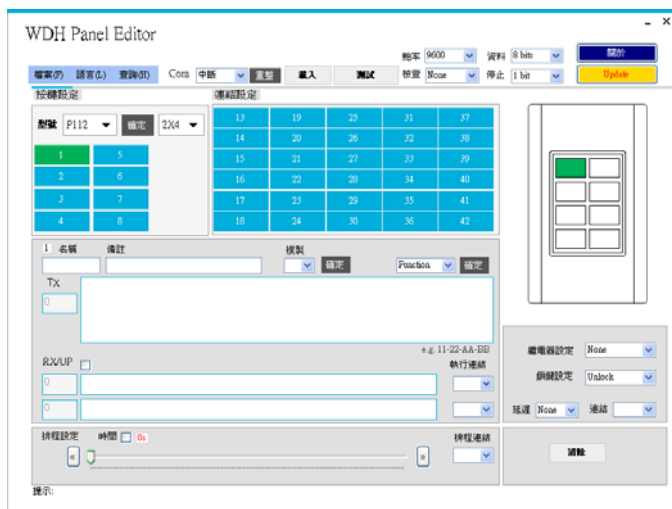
WDH Panel Editor

- ×

檔案(F) 語言(L) 查詢(H) Com 中斷 重整 載入 測試

鮑率 9600 資料 8 bits 關於
檢查 None 停止 1 bit Update

按鍵設定

型號 P112 確定 2X4

1 5
2 6
3 7
4 8

連結設定

| 13 | 19 | 25 | 31 | 37 |
|---|---|---|---|---|
| 14 | 20 | 26 | 32 | 38 |
| 15 | 21 | 27 | 33 | 39 |
| 16 | 22 | 28 | 34 | 40 |
| 17 | 23 | 29 | 35 | 41 |
| 18 | 24 | 30 | 36 | 42 |

1 名稱 備註 複製 確定 Function 確定

TX
0

e.g. 11-22-AA-BB

RX/UP 執行連結
0
0

繼電器設定 None
鎖鍵設定 Unlock
延遲 None 連結

排程設定 時間 0s 排程連結
< >

清除

提示: